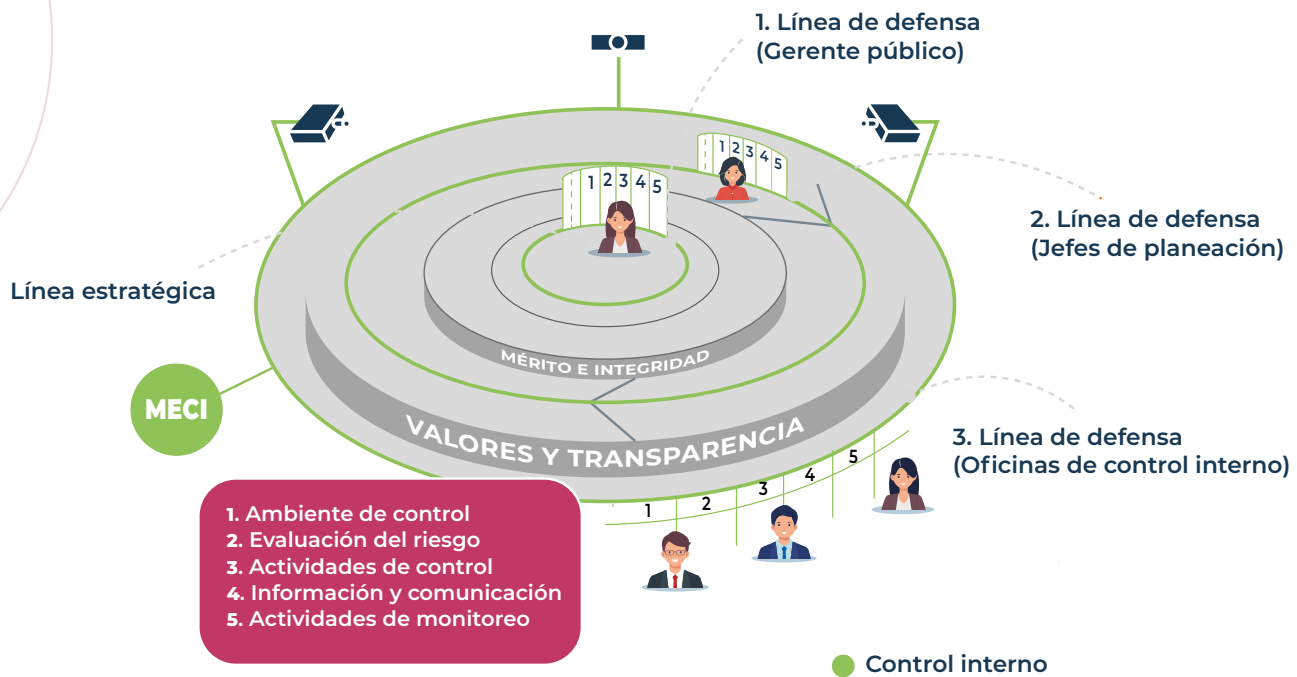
1. Línea de defensa
(Gerente público)

1 2 3 4 5

1 2 3 4 5

2. Línea de defensa
(Jefes de planeación)

Línea estratégica

MÉRITO E INTEGRIDAD

MECI

VALORES Y TRANSPARENCIA

3. Línea de defensa
(Oficinas de control interno)

1 2 3 4 5

1. Ambiente de control
2. Evaluación del riesgo
3. Actividades de control
4. Información y comunicación
5. Actividades de monitoreo

Control interno